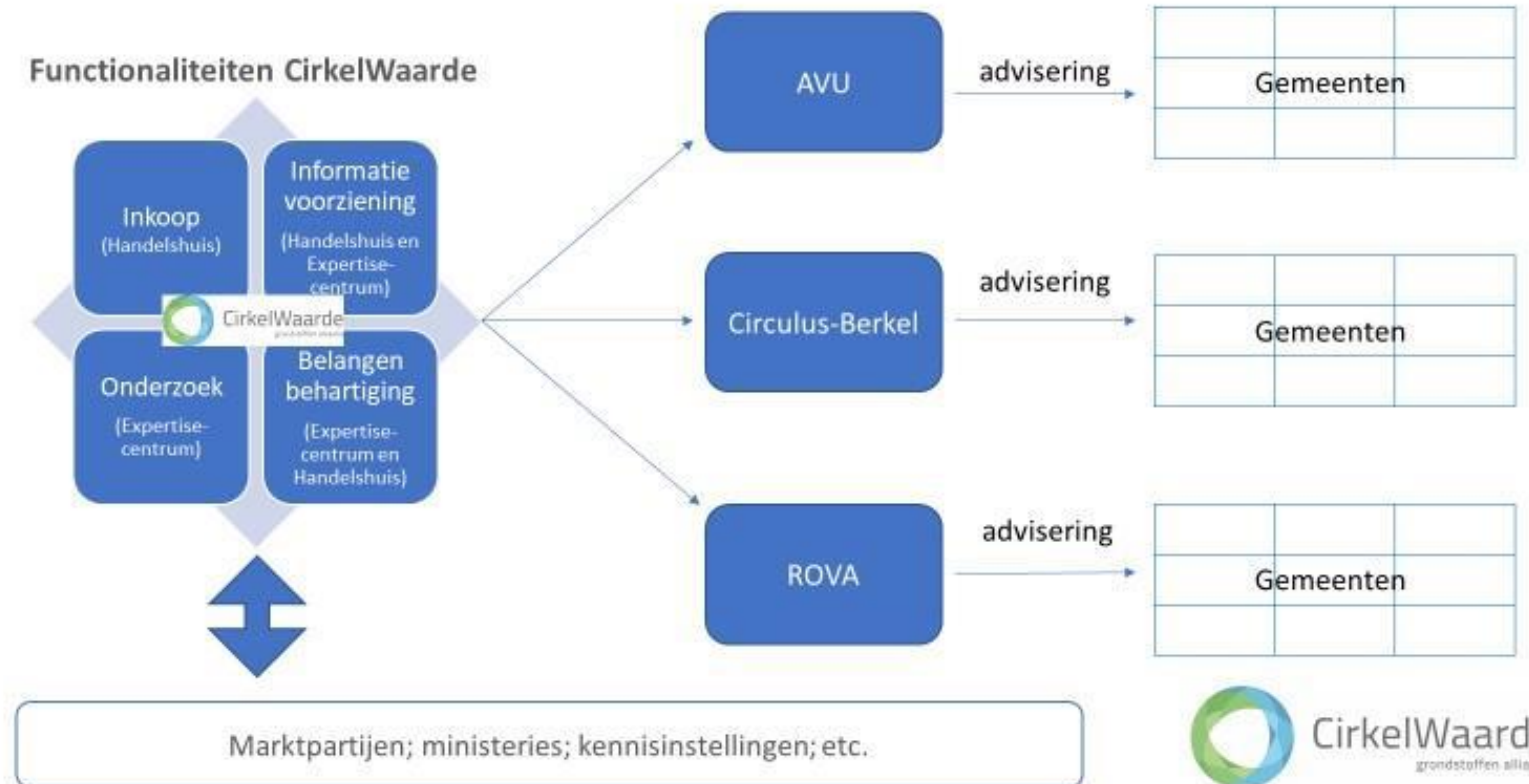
Functionaliteiten CirkelWaarde

Inkoop
(Handelshuis)

Informatie voorziening
(Handelshuis en Expertise-centrum)

CirkelWaarde
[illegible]

Onderzoek
(Expertise-centrum)

Belangen behartiging
(Expertise-centrum en Handelshuis)

AVU

advisering

Gemeenten

Circulus-Berkel

advisering

Gemeenten

ROVA

advisering

Gemeenten

Marktpartijen; ministeries; kennisinstellingen; etc.

CirkelWaard
grondstoffen allia